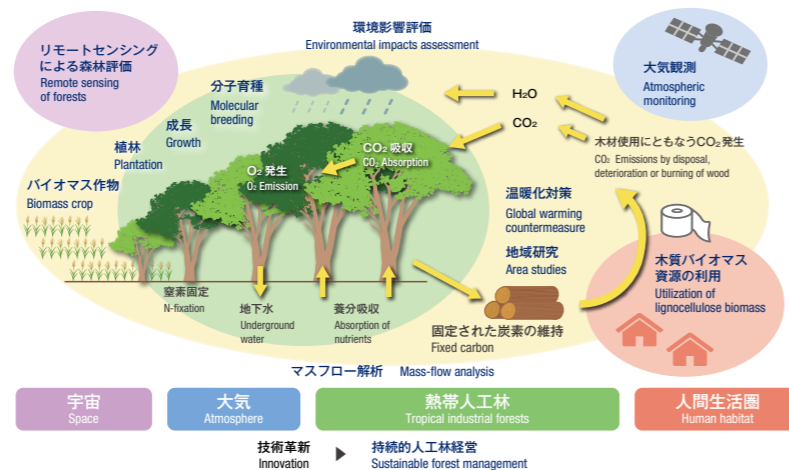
環境影響評価
Environmental impacts assessment

リモートセンシングによる森林評価
Remote sensing of forests

大気観測
Atmospheric monitoring

分子育種
Molecular breeding

成長
Growth

植林
Plantation

バイオマス作物
Biomass crop

$H_2O$

$CO_2$

$CO_2$ 吸収
$CO_2$ Absorption

$O_2$ 発生
$O_2$ Emission

木材使用にともなう$CO_2$発生
$CO_2$ Emissions by disposal, deterioration or burning of wood

温暖化対策
Global warming countermeasure

地域研究
Area studies

木質バイオマス資源の利用
Utilization of lignocellulose biomass

窒素固定
N-fixation

地下水
Underground water

養分吸収
Absorption of nutrients

固定された炭素の維持
Fixed carbon

マスフロー解析 Mass-flow analysis

宇宙
Space

大気
Atmosphere

熱帯人工林
Tropical industrial forests

人間生活圏
Human habitat

技術革新
Innovation

持続的人工林経営
Sustainable forest management